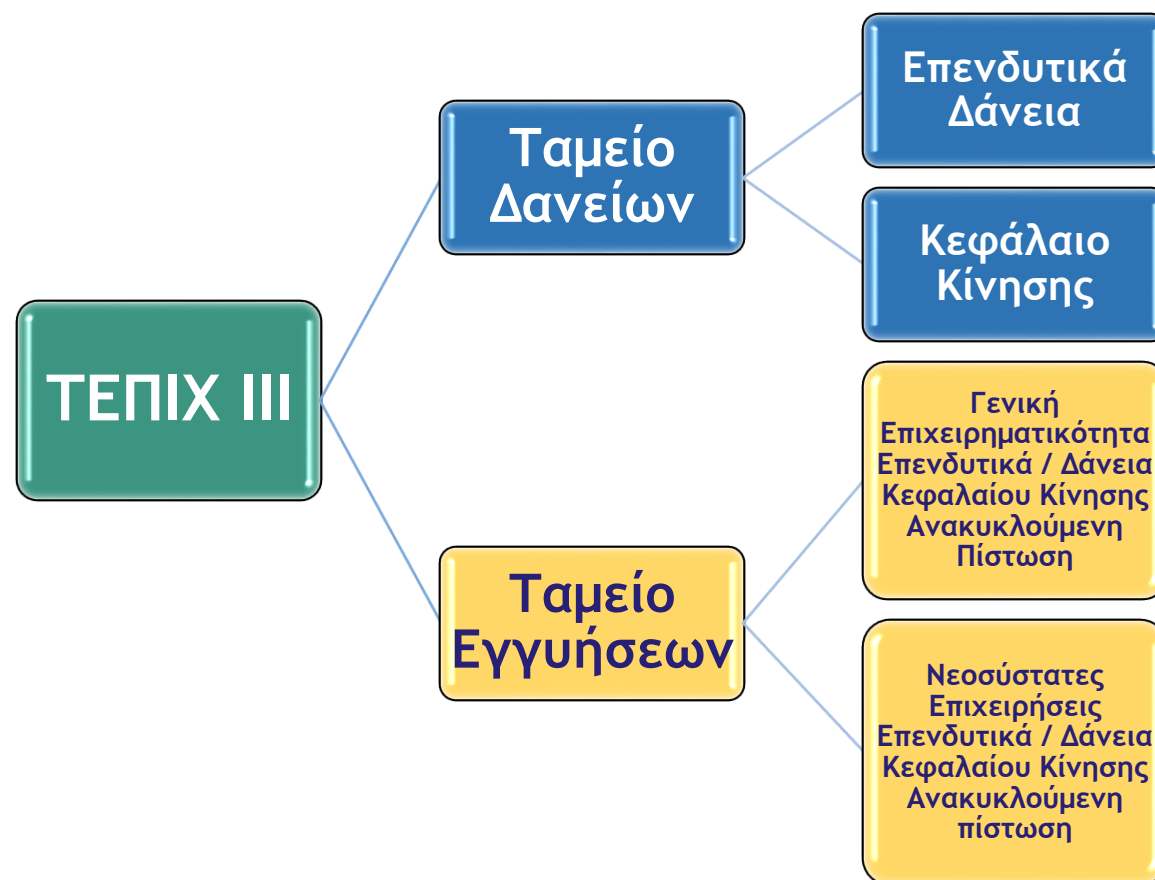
ΤΕΠΙΧ ΙΙΙ

Ταμείο Δανείων

Επενδυτικά Δάνεια

Κεφάλαιο Κίνησης

Ταμείο Εγγυήσεων

Γενική Επιχειρηματικότητα Επενδυτικά / Δάνεια Κεφαλαίου Κίνησης Ανακυκλούμενη Πίστωση

Νεοσύστατες Επιχειρήσεις Επενδυτικά / Δάνεια Κεφαλαίου Κίνησης Ανακυκλούμενη πίστωση